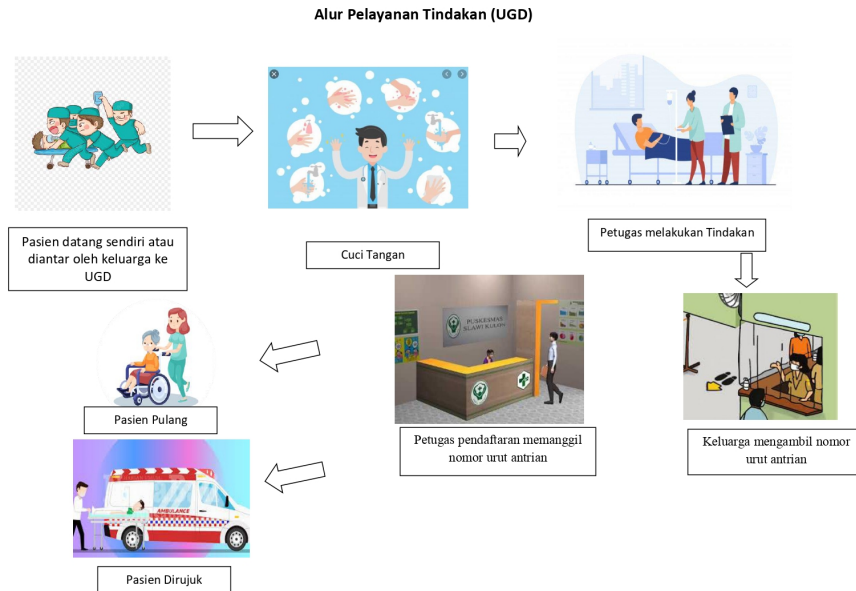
Alur Pelayanan Tindakan (UGD)

Pasien datang sendiri atau diantar oleh keluarga ke UGD

Cuci Tangan

Petugas melakukan Tindakan

Keluarga mengambil nomor urut antrian

PUSKESMAS SLAWI KULON

Petugas pendaftaran memanggil nomor urut antrian

Pasien Pulang

AMBULANCE

Pasien Dirujuk